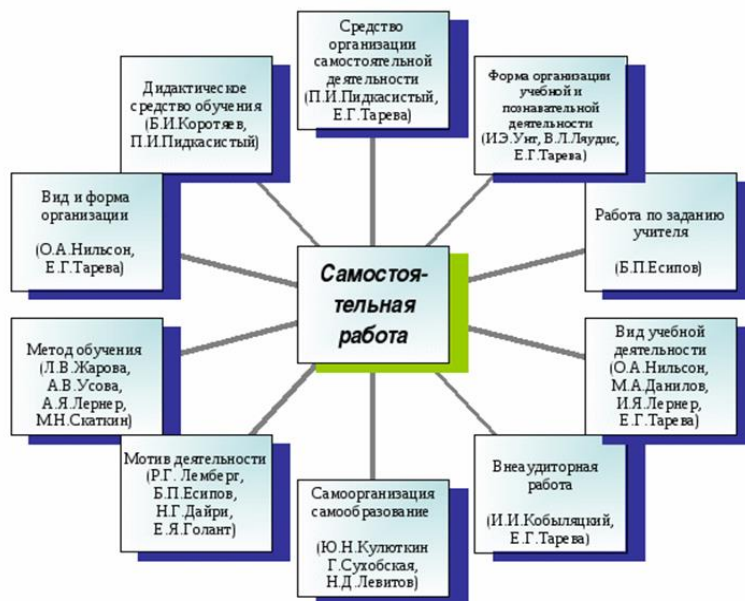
Средство организации самостоятельной деятельности (П.И.Пидкасистый, Е.Г.Тарева)

Дидактическое средство обучения (Б.И.Коротяев, П.И.Пидкасистый)

Форма организации учебной и познавательной деятельности (И.Э.Унт, В.Л.Ляудис, Е.Г.Тарева)

Вид и форма организации

(О.А.Нильсон, Е.Г.Тарева)

Самостоя-тельная работа

Работа по заданию учителя

(Б.П.Есипов)

Метод обучения (Л.В.Жарова, А.В.Усова, А.Я.Лернер, М.Н.Скаткин)

Вид учебной деятельности (О.А.Нильсон, М.А.Данилов, И.Я.Лернер, Е.Г.Тарева)

Мотив деятельности (Р.Г. Лемберг, Б.П.Есипов, Н.Г.Дайри, Е.Я.Голант)

Самоорганизация самообразование

(Ю.Н.Кулюткин Г.Сухобская, Н.Д.Левитов)

Внеаудиторная работа

(И.И.Кобыляцкий, Е.Г.Тарева)